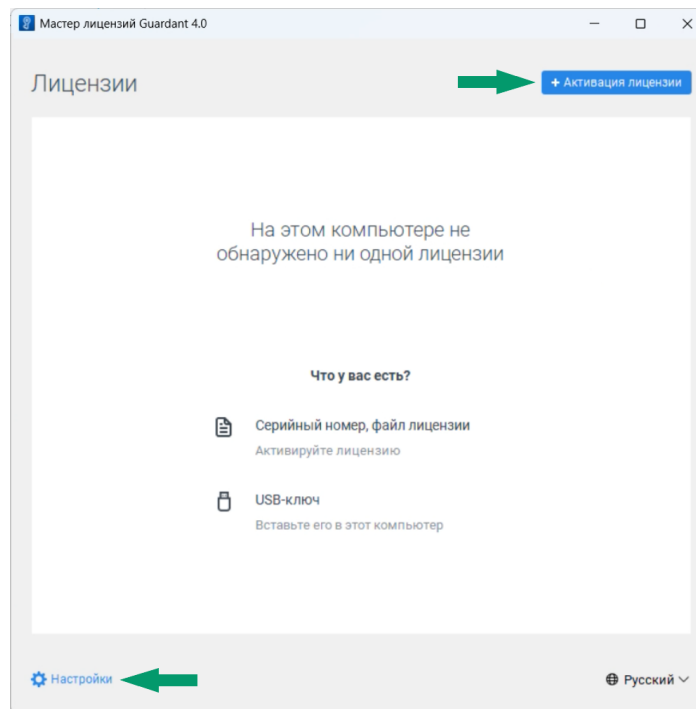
Мастер лицензий Guardant 4.0

Лицензии

+ Активация лицензии

На этом компьютере не обнаружено ни одной лицензии

Что у вас есть?

Серийный номер, файл лицензии
Активируйте лицензию

USB-ключ
Вставьте его в этот компьютер

Настройки

Русский